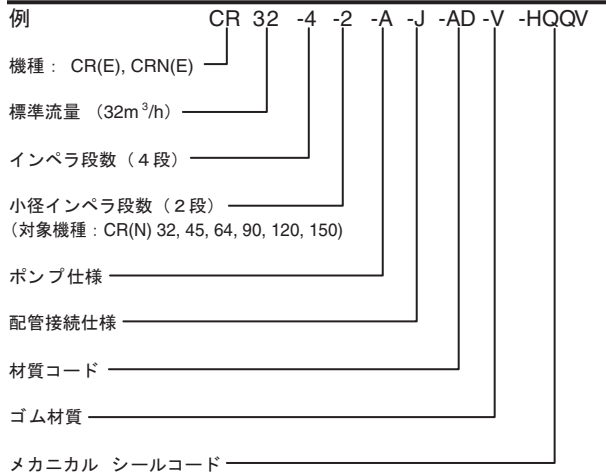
例 CR 32 -4 -2 -A -J -AD -V -HQQV

機種： CR(E), CRN(E)

標準流量 （32m$^3$/h）

インペラ段数（４段）

小径インペラ段数（２段）
（対象機種：CR(N) 32, 45, 64, 90, 120, 150)

ポンプ仕様

配管接続仕様

材質コード

ゴム材質

メカニカル シールコード